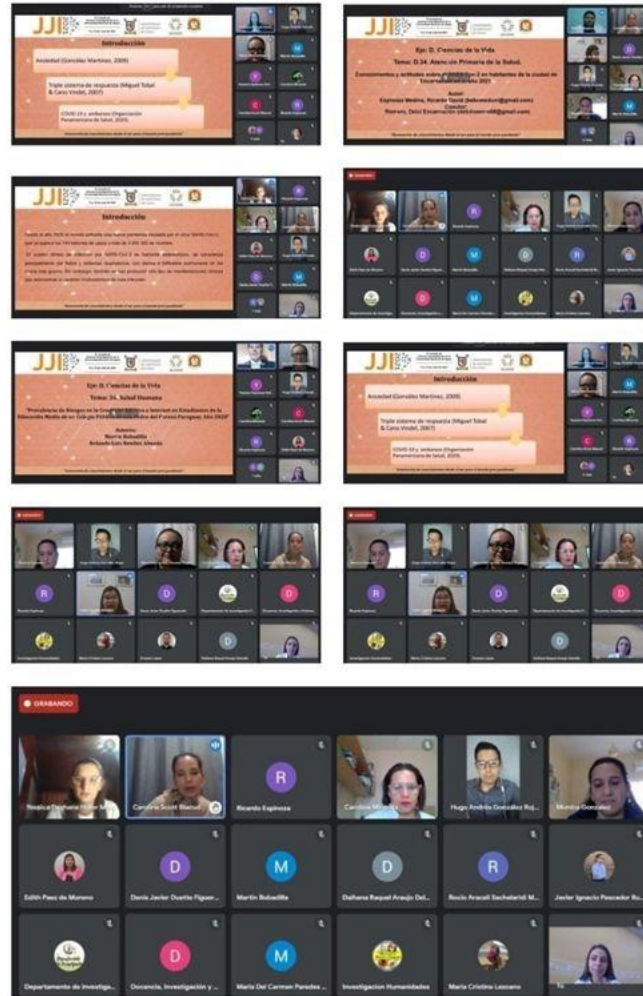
JJI

Introducción

Ansiedad (González Martínez, 2009)

Triple sistema de respuesta (Miguel Tobal & Cano Vindel, 2007)

COVID-19 y síntomas (Organización Panamericana de Salud, 2020).

Eje: D. Ciencias de la Vida

Tema: D.34. Atención Primaria de la Salud.

Conocimientos y actitudes sobre el COVID-19 en habitantes de la ciudad de Encarnación en el año 2021.

Autor:
Espinoza Medina, Ricardo David
Coautor:
Romero, Deisi Encarnación

JJI

Introducción

Eje: D. Ciencias de la Vida

Tema: 34. Salud Humana

Autores:
Martín Bobadilla

JJI

Introducción

Ansiedad (González Martínez, 2009)

Triple sistema de respuesta (Miguel Tobal & Cano Vindel, 2007)

COVID-19 y síntomas (Organización Panamericana de Salud, 2020).

GRABANDO

Yessica Daphne Núñez M...
Carolina Scott Bianco
R
Ricardo Espinoza
Carolina M...
Hugo Andrés González Roj...
Mónica González

Edith Paez de Moreno
D
Denis Javier Duarte Figuer...
M
Martín Bobadilla
D
Dahiana Raquel Araujo Del...
R
Rocío Aracelí Sachelaridi M...
Javier Ignacio Pescador Ru...

Departamento de Investiga...
D
Docencia, Investigación y ...
M
María Del Carmen Paredes ...
Investigacion Humanidades
María Cristina Lezcano
Yo